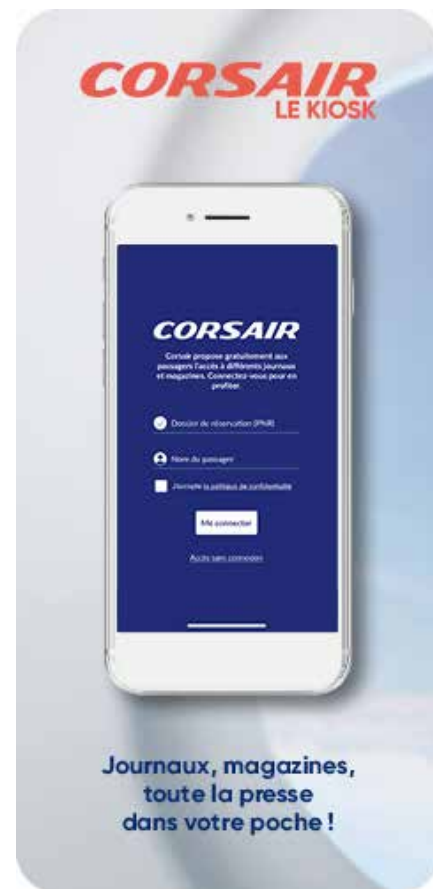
CORSAIR
LE KIOSK

CORSAIR

Corsair propose gratuitement aux passagers l'accès à différents journaux et magazines. Connectez-vous pour en profiter.

Dossier de réservation (PNR)

Nom du passager

J'accepte la politique de confidentialité

Me connecter

Accès sans connexion

Journaux, magazines, toute la presse dans votre poche !